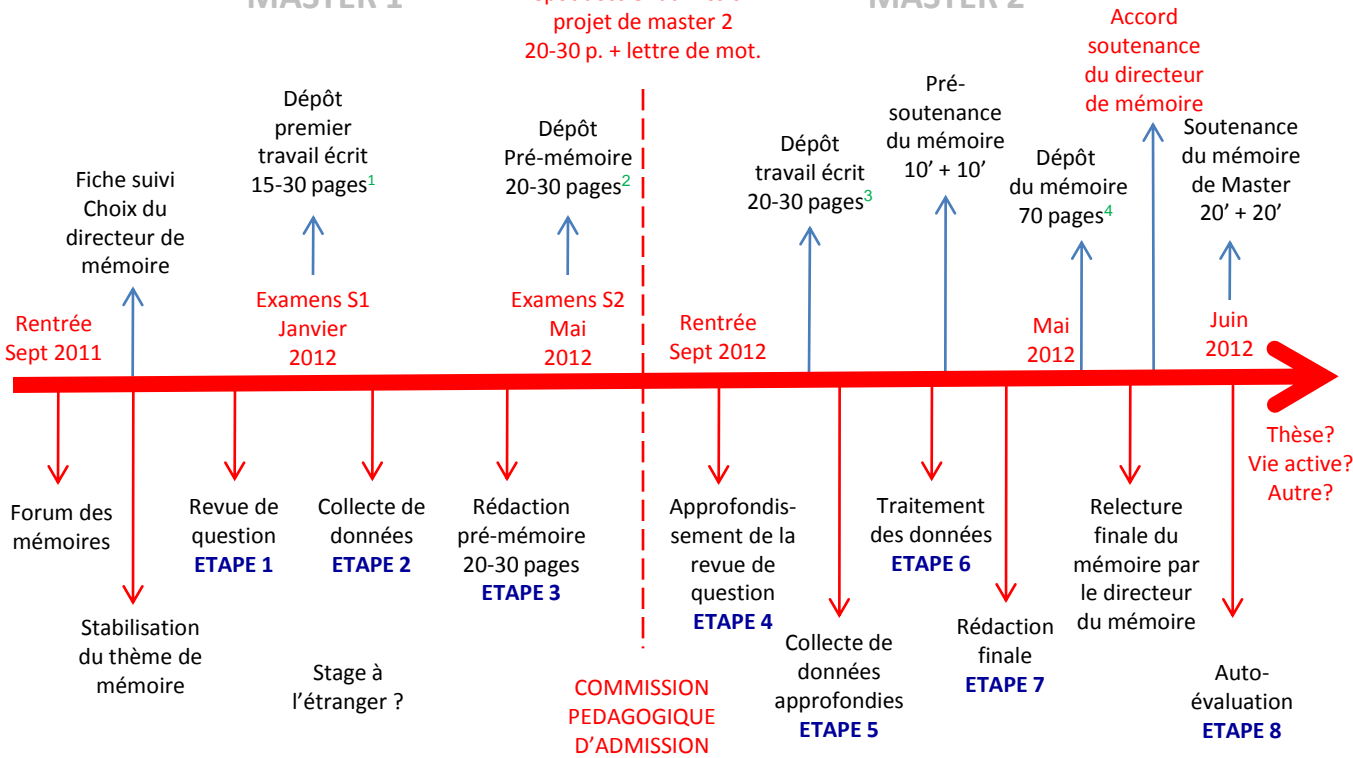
MASTER 1

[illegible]
projet de master 2
20-30 p. + lettre de mot.

MASTER 2

Accord soutenance du directeur de mémoire

Fiche suivi
Choix du directeur de mémoire

Dépôt premier travail écrit
15-30 pages$^1$

Dépôt
Pré-mémoire
20-30 pages$^2$

Dépôt travail écrit
20-30 pages$^3$

Pré-soutenance du mémoire
10' + 10'

Dépôt du mémoire
70 pages$^4$

Soutenance du mémoire de Master
20' + 20'

Rentrée
Sept 2011

Examens S1
Janvier
2012

Examens S2
Mai
2012

Rentrée
Sept 2012

Mai
2012

Juin
2012

Thèse?
Vie active?
Autre?

Forum des mémoires

Stabilisation du thème de mémoire

Revue de question
ETAPE 1

Collecte de données
ETAPE 2

Stage à l'étranger ?

Rédaction pré-mémoire
20-30 pages
ETAPE 3

COMMISSION PEDAGOGIQUE D'ADMISSION

Approfondissement de la revue de question
ETAPE 4

Collecte de données approfondies
ETAPE 5

Traitement des données
ETAPE 6

Rédaction finale
ETAPE 7

Relecture finale du mémoire par le directeur du mémoire

Auto-évaluation
ETAPE 8